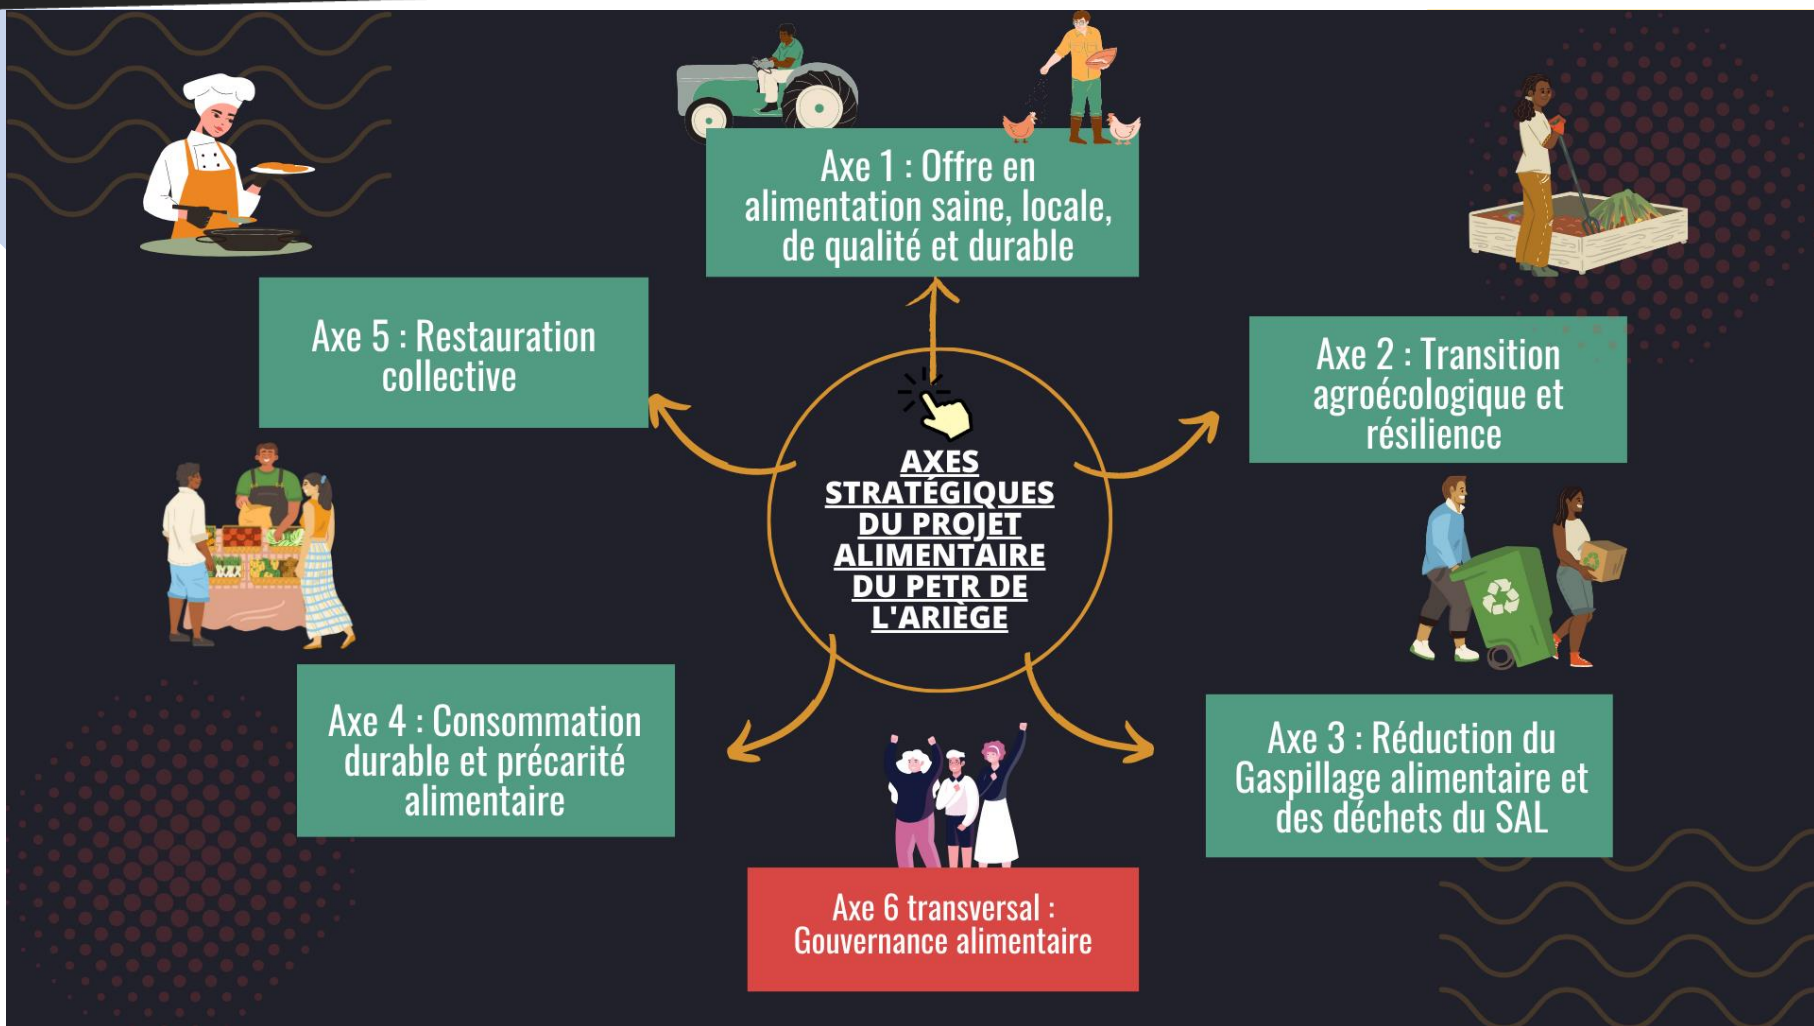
Axe 1 : Offre en alimentation saine, locale, de qualité et durable

Axe 5 : Restauration collective

Axe 2 : Transition agroécologique et résilience

AXES STRATÉGIQUES DU PROJET ALIMENTAIRE DU PETR DE L'ARIÈGE

Axe 4 : Consommation durable et précarité alimentaire

Axe 3 : Réduction du Gaspillage alimentaire et des déchets du SAL

Axe 6 transversal : Gouvernance alimentaire